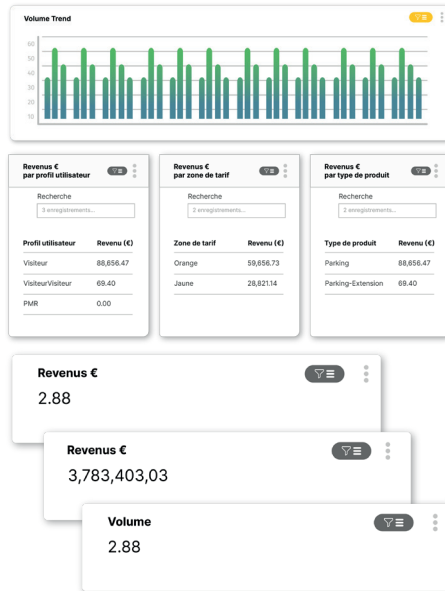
Volume Trend

60
50
40
30
20
10

Revenus €
par profil utilisateur

Recherche
3 enregistrements...

| Profil utilisateur | Revenu (€) |
|---|---|
| Visiteur | 88,656.47 |
| VisiteurVisiteur | 69.40 |
| PMR | 0.00 |

Revenus €
par zone de tarif

Recherche
2 enregistrements...

| Zone de tarif | Revenu (€) |
|---|---|
| Orange | 59,656.73 |
| Jaune | 28,821.14 |

Revenus €
par type de produit

Recherche
2 enregistrements...

| Type de produit | Revenu (€) |
|---|---|
| Parking | 88,656.47 |
| Parking-Extension | 69.40 |

Revenus €
2.88

Revenus €
3,783,403,03

Volume
2.88